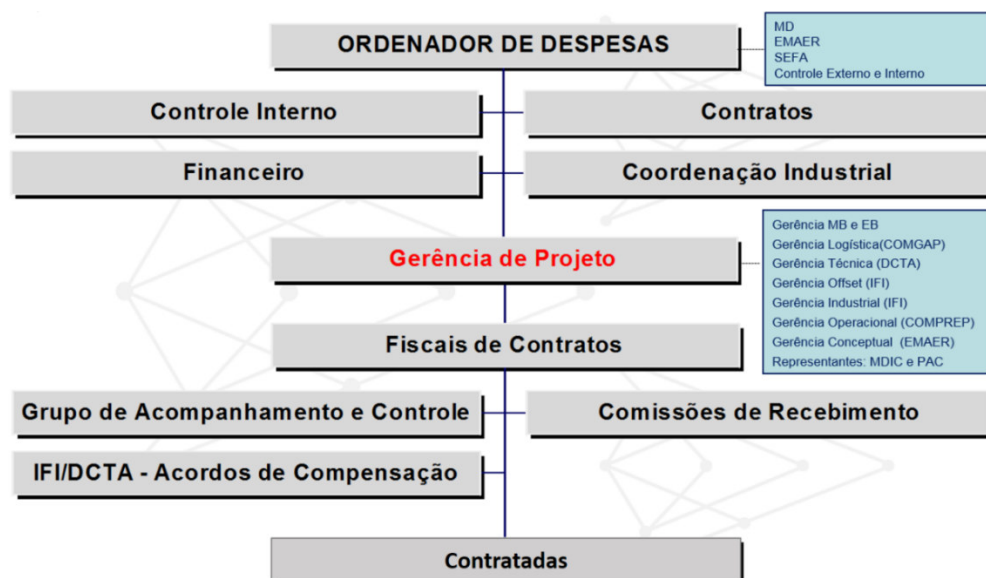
ORDENADOR DE DESPESAS

MD
EMAER
SEFA
Controle Externo e Interno

Controle Interno

Contratos

Financeiro

Coordenação Industrial

Gerência de Projeto

Gerência MB e EB
Gerência Logística(COMGAP)
Gerência Técnica (DCTA)
Gerência Offset (IFI)
Gerência Industrial (IFI)
Gerência Operacional (COMPREP)
Gerência Conceptual (EMAER)
Representantes: MDIC e PAC

Fiscais de Contratos

Grupo de Acompanhamento e Controle

Comissões de Recebimento

IFI/DCTA - Acordos de Compensação

Contratadas